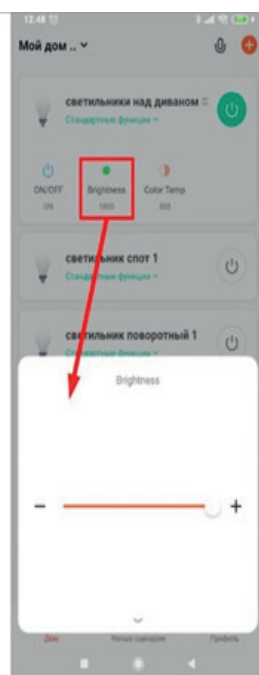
12:48

Мой дом ..

светильники над диваном

Стандартные функции

ON/OFF
ON

Brightness
1000

Color Temp
500

светильник спот 1

Стандартные функции

светильник поворотный 1

Стандартные функции

Brightness

−

+

Дом

Умные сценарии

Профиль